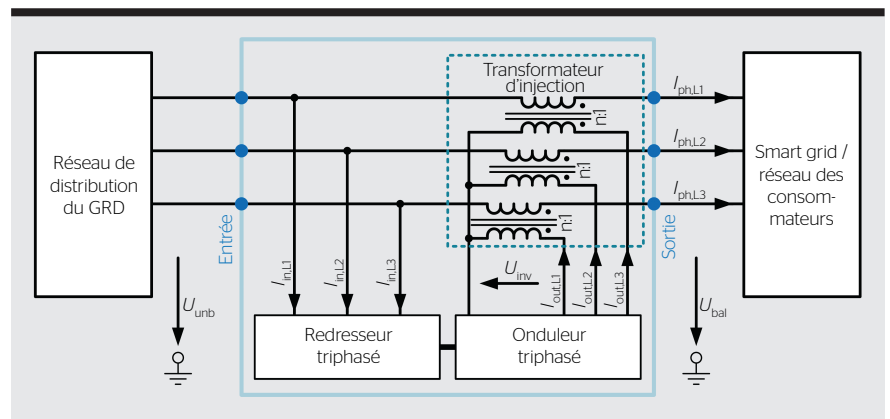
Réseau de distribution du GRD

Entrée

Transformateur d'injection

n:1

n:1

n:1

$I_{ph,L1}$

$I_{ph,L2}$

$I_{ph,L3}$

Smart grid / réseau des consommateurs

Sortie

$I_{in,L1}$

$I_{in,L2}$

$I_{in,L3}$

$U_{inv}$

$I_{out,L1}$

$I_{out,L2}$

$I_{out,L3}$

$U_{unb}$

$U_{bal}$

Redresseur triphasé

Onduleur triphasé